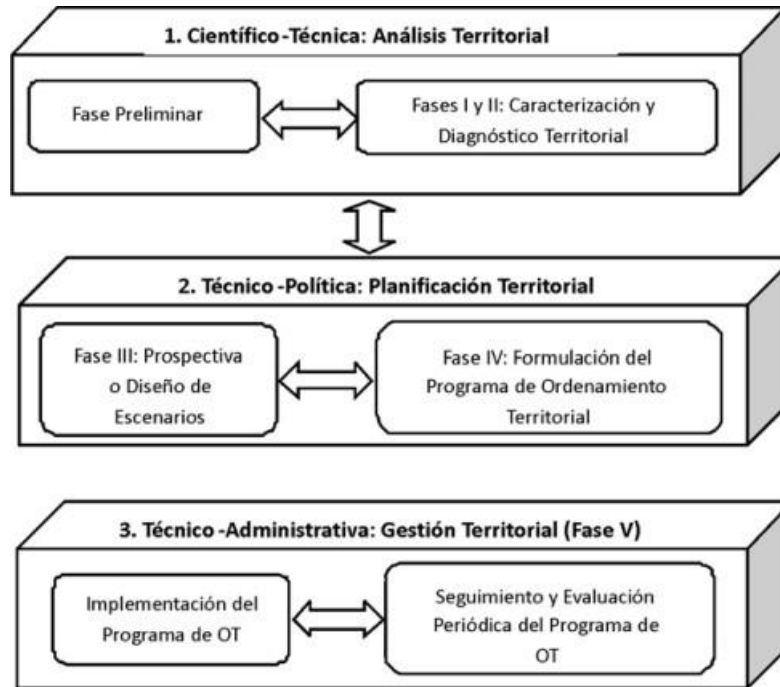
1. Científico-Técnica: Análisis Territorial

Fase Preliminar

Fases I y II: Caracterización y Diagnóstico Territorial

2. Técnico-Política: Planificación Territorial

Fase III: Prospectiva o Diseño de Escenarios

Fase IV: Formulación del Programa de Ordenamiento Territorial

3. Técnico-Administrativa: Gestión Territorial (Fase V)

Implementación del Programa de OT

Seguimiento y Evaluación Periódica del Programa de OT